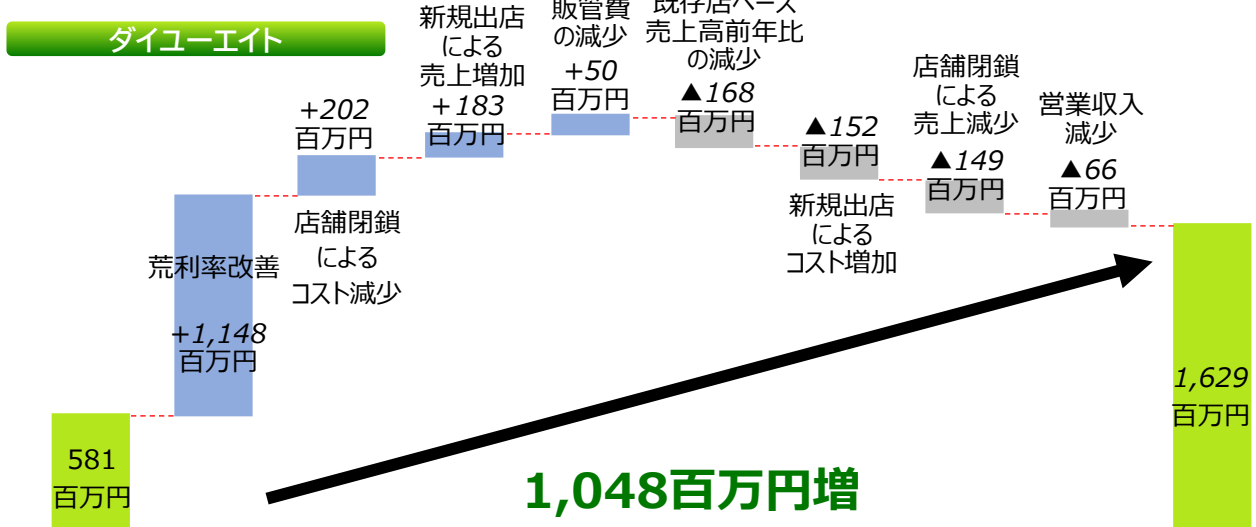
ダイユーエイト

581
百万円

荒利率改善

+1,148
百万円

+202
百万円

店舗閉鎖
による
コスト減少

新規出店
による
売上増加
+183
百万円

販管費
の減少
+50
百万円

既存店ベース
売上高前年比
の減少
▲168
百万円

▲152
百万円

新規出店
による
コスト増加

店舗閉鎖
による
売上減少
▲149
百万円

営業収入
減少
▲66
百万円

1,629
百万円

1,048百万円増